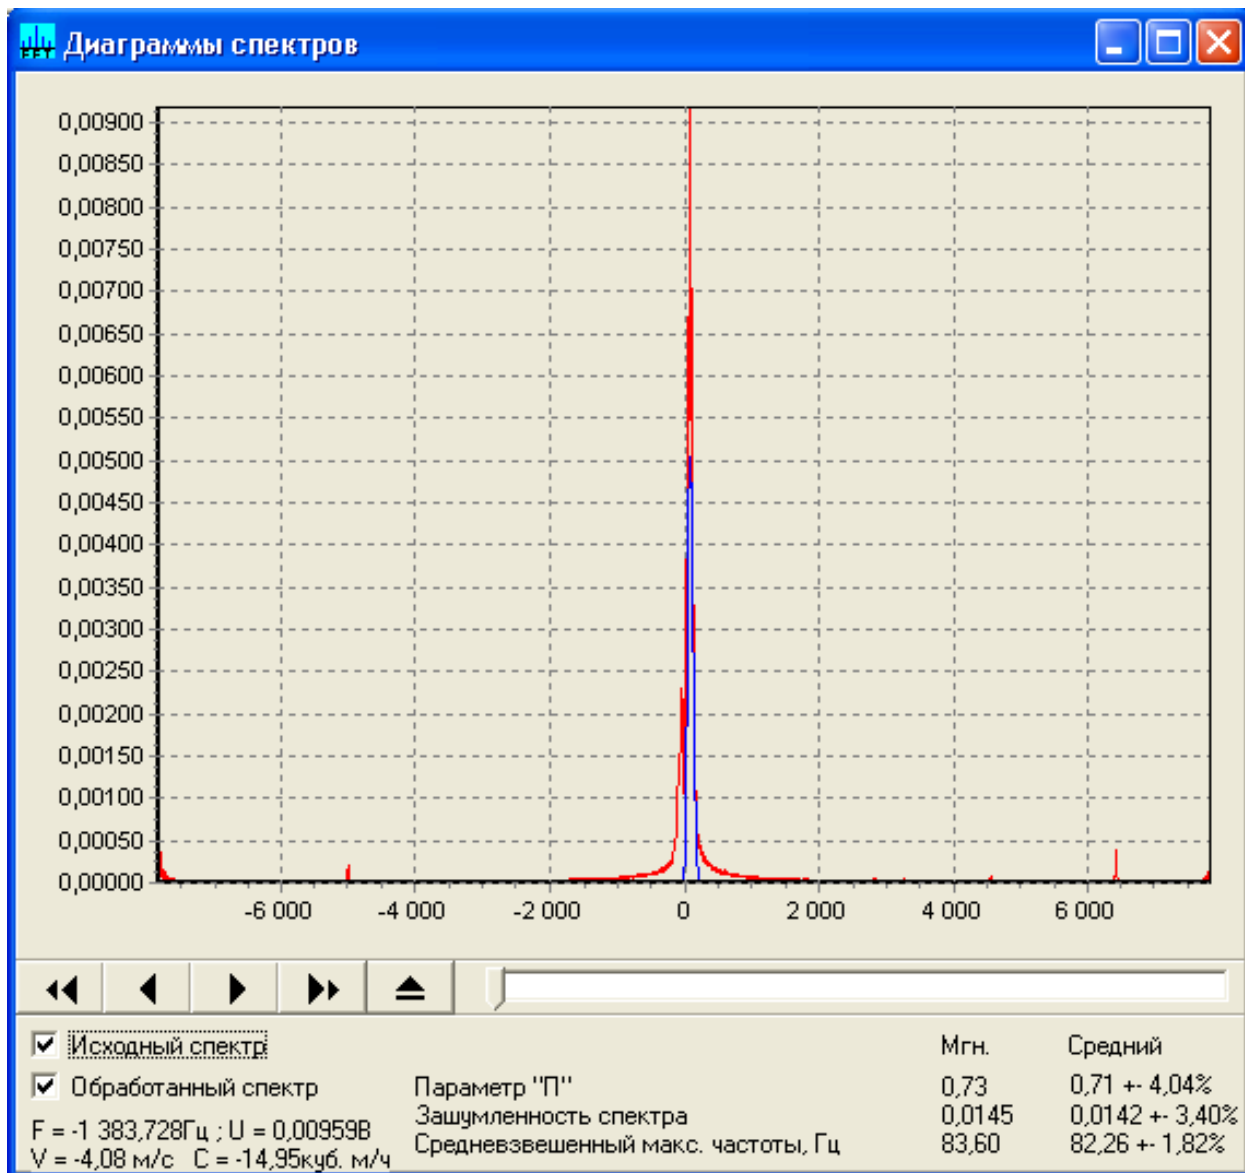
Диаграммы спектров

0,00900
0,00850
0,00800
0,00750
0,00700
0,00650
0,00600
0,00550
0,00500
0,00450
0,00400
0,00350
0,00300
0,00250
0,00200
0,00150
0,00100
0,00050
0,00000

-6 000 -4 000 -2 000 0 2 000 4 000 6 000

☑ Исходный спектр
☑ Обработанный спектр

F = -1 383,728Гц ; U = 0,00959В
V = -4,08 м/с C = -14,95куб. м/ч

| | Мгн. | Средний |
|---|---|---|
| Параметр "П" | 0,73 | 0,71 +- 4,04% |
| Зашумленность спектра | 0,0145 | 0,0142 +- 3,40% |
| Средневзвешенный макс. частоты, Гц | 83,60 | 82,26 +- 1,82% |